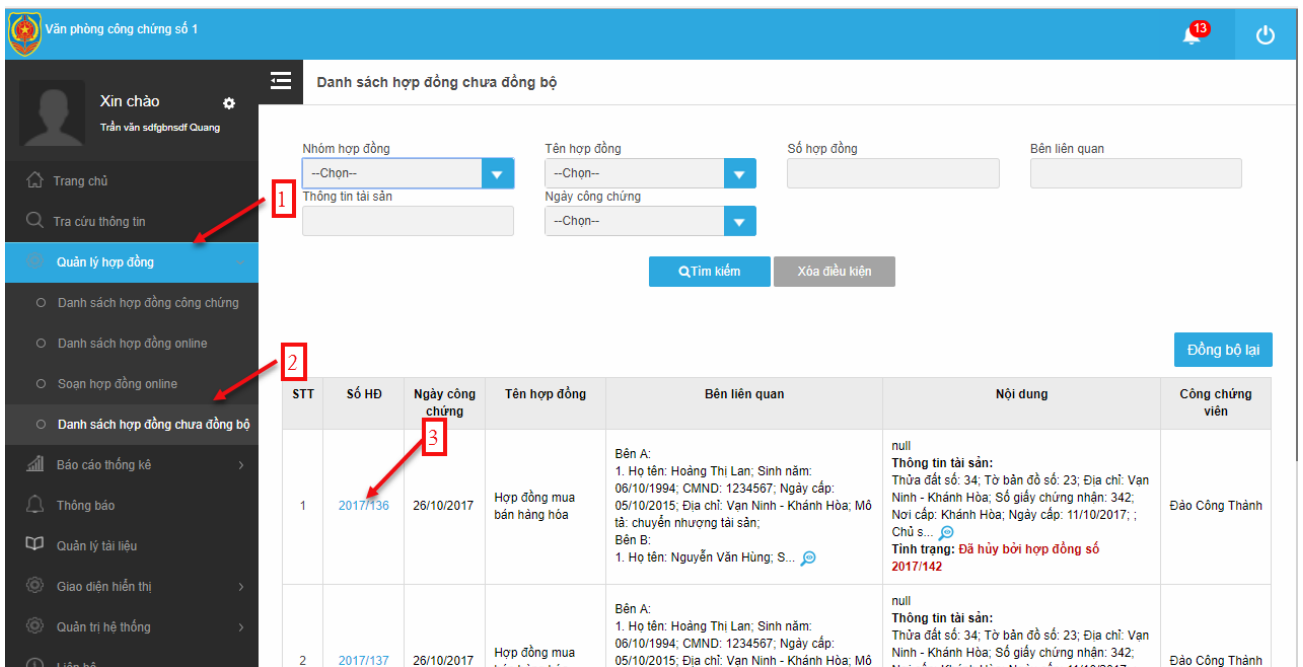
Văn phòng công chứng số 1

13

Xin chào
Trần văn sdfgbnsdf Quang

Trang chủ
Tra cứu thông tin
Quản lý hợp đồng
Danh sách hợp đồng công chứng
Danh sách hợp đồng online
Soạn hợp đồng online
Danh sách hợp đồng chưa đồng bộ
Báo cáo thống kê
Thông báo
Quản lý tài liệu
Giao diện hiển thị
Quản trị hệ thống
Liên hệ

Danh sách hợp đồng chưa đồng bộ

Nhóm hợp đồng
--Chọn--
Tên hợp đồng
--Chọn--
Số hợp đồng
Bên liên quan
Thông tin tài sản
Ngày công chứng
--Chọn--

Tìm kiếm
Xóa điều kiện

1
2
3

Đồng bộ lại

| STT | Số HĐ | Ngày công chứng | Tên hợp đồng | Bên liên quan | Nội dung | Công chứng viên |
|---|---|---|---|---|---|---|
| 1 | 2017/136 | 26/10/2017 | Hợp đồng mua bán hàng hóa | Bên A: 1. Họ tên: Hoàng Thị Lan; Sinh năm: 06/10/1994; CMND: 1234567; Ngày cấp: 05/10/2015; Địa chỉ: Vạn Ninh - Khánh Hòa; Mô tả: chuyển nhượng tài sản; Bên B: 1. Họ tên: Nguyễn Văn Hùng; S... | null Thông tin tài sản: Thửa đất số: 34; Tờ bản đồ số: 23; Địa chỉ: Vạn Ninh - Khánh Hòa; Số giấy chứng nhận: 342; Nơi cấp: Khánh Hòa; Ngày cấp: 11/10/2017; ; Chủ s... Tình trạng: Đã hủy bởi hợp đồng số 2017/142 | Đào Công Thành |
| 2 | 2017/137 | 26/10/2017 | Hợp đồng mua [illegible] | Bên A: 1. Họ tên: Hoàng Thị Lan; Sinh năm: 06/10/1994; CMND: 1234567; Ngày cấp: 05/10/2015; Địa chỉ: Vạn Ninh - Khánh Hòa; Mô | null Thông tin tài sản: Thửa đất số: 34; Tờ bản đồ số: 23; Địa chỉ: Vạn Ninh - Khánh Hòa; Số giấy chứng nhận: 342; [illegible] | Đào Công Thành |